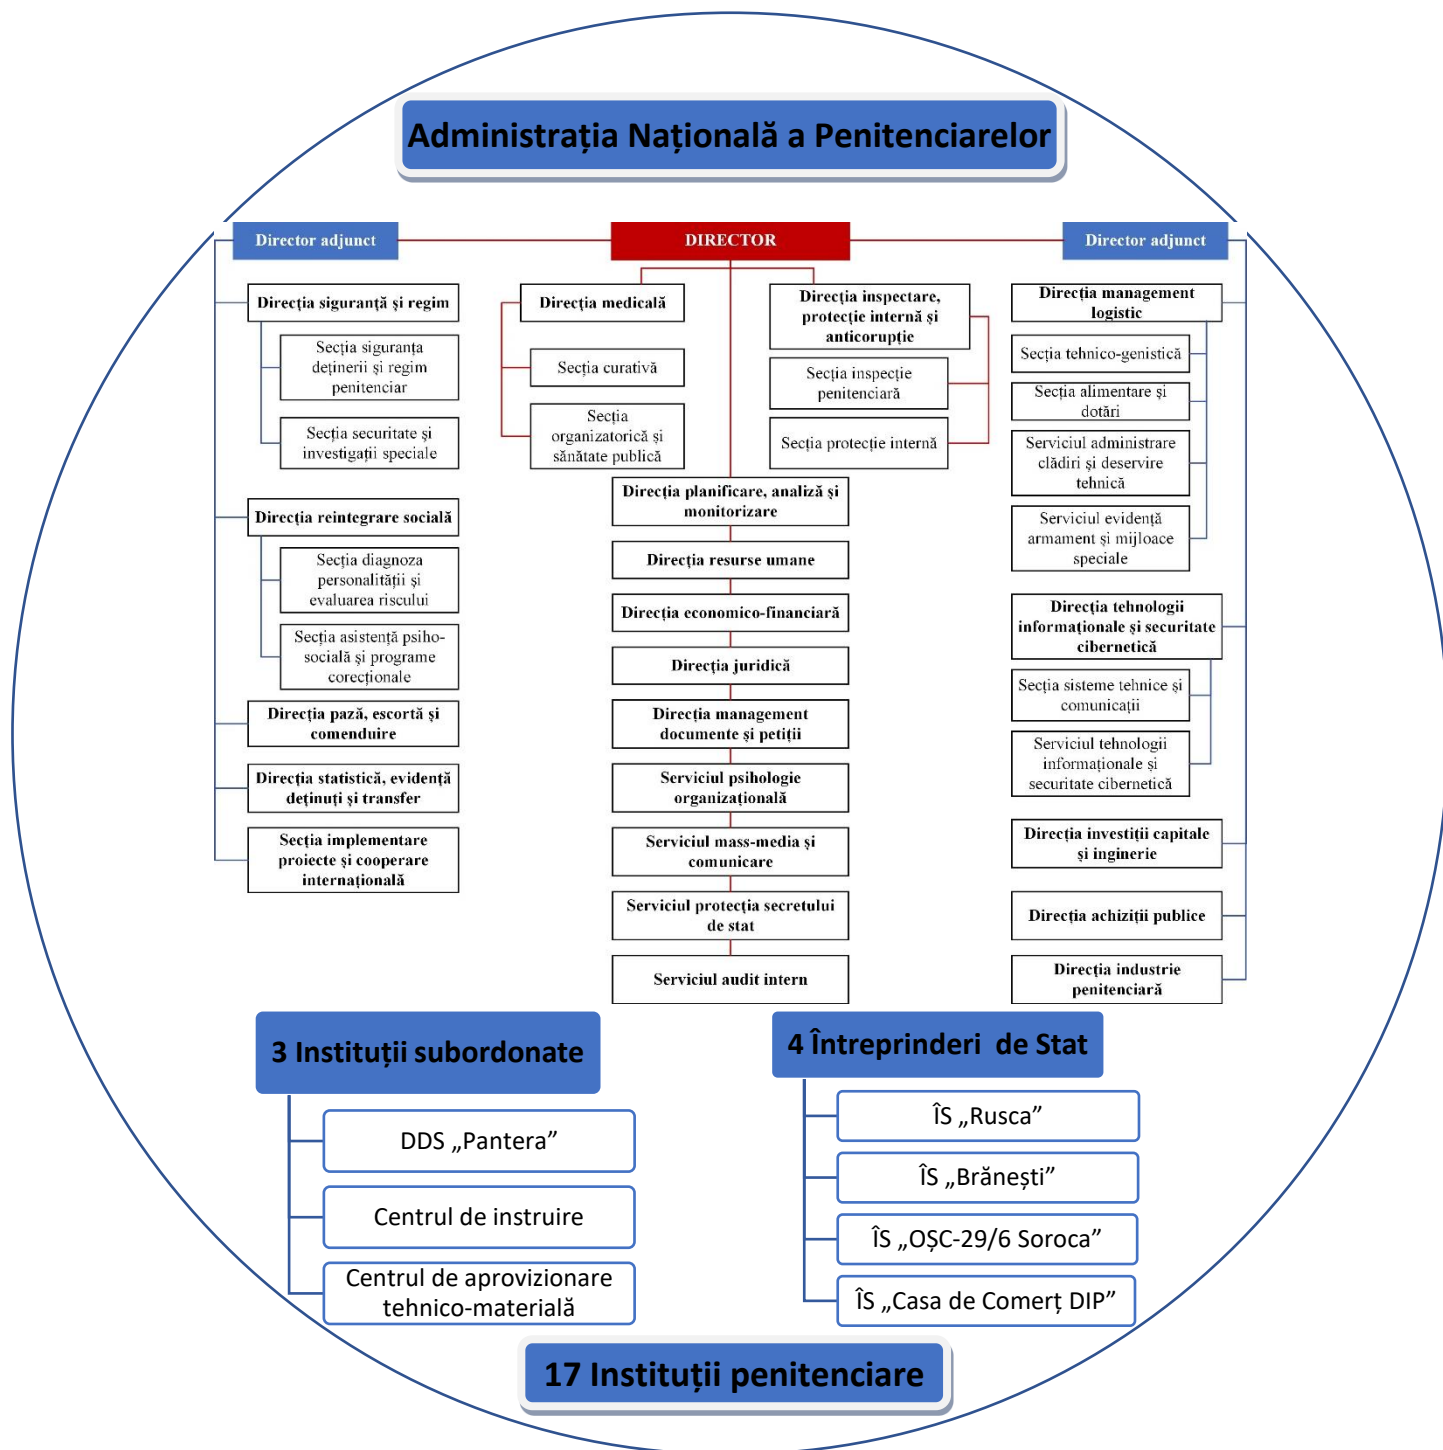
Administrația Națională a Penitenciarelor

Director adjunct

DIRECTOR

Director adjunct

Direcția siguranță și regim

Secția siguranța deținerii și regim penitenciar

Secția securitate și investigații speciale

Direcția reintegrare socială

Secția diagnoza personalității și evaluarea riscului

Secția asistență psiho-socială și programe corecționale

Direcția pază, escortă și comenduire

Direcția statistică, evidență deținuți și transfer

Secția implementare proiecte și cooperare internațională

Direcția medicală

Secția curativă

Secția organizatorică și sănătate publică

Direcția inspectare, protecție internă și anticorupție

Secția inspecție penitenciară

Secția protecție internă

Direcția planificare, analiză și monitorizare

Direcția resurse umane

Direcția economico-financiară

Direcția juridică

Direcția management documente și petiții

Serviciul psihologie organizațională

Serviciul mass-media și comunicare

Serviciul protecția secretului de stat

Serviciul audit intern

Direcția management logistic

Secția tehnico-genistică

Secția alimentare și dotări

Serviciul administrare clădiri și deservire tehnică

Serviciul evidență armament și mijloace speciale

Direcția tehnologii informaționale și securitate cibernetică

Secția sisteme tehnice și comunicații

Serviciul tehnologii informaționale și securitate cibernetică

Direcția investiții capitale și inginerie

Direcția achiziții publice

Direcția industrie penitenciară

3 Instituții subordonate

DDS „Pantera”

Centrul de instruire

Centrul de aprovizionare tehnico-materială

4 Întreprinderi de Stat

ÎS „Rusca”

ÎS „Brănești”

ÎS „OȘC-29/6 Soroca”

ÎS „Casa de Comerț DIP”

17 Instituții penitenciare